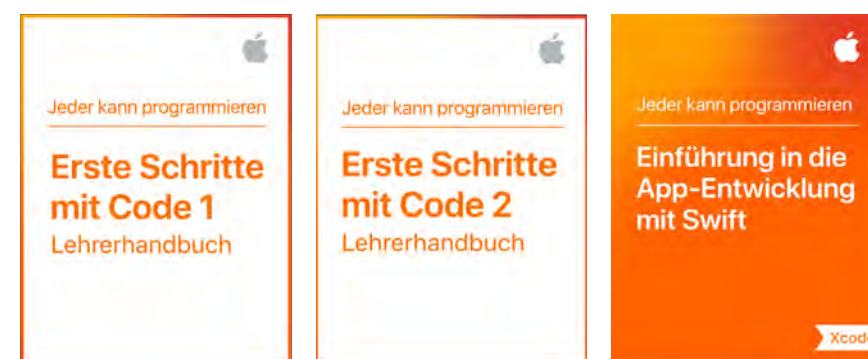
Jeder kann programmieren

Erste Schritte mit Code 1

Lehrerhandbuch

Jeder kann programmieren

Erste Schritte mit Code 2

Lehrerhandbuch

Jeder kann programmieren

Einführung in die App-Entwicklung mit Swift

Xcod